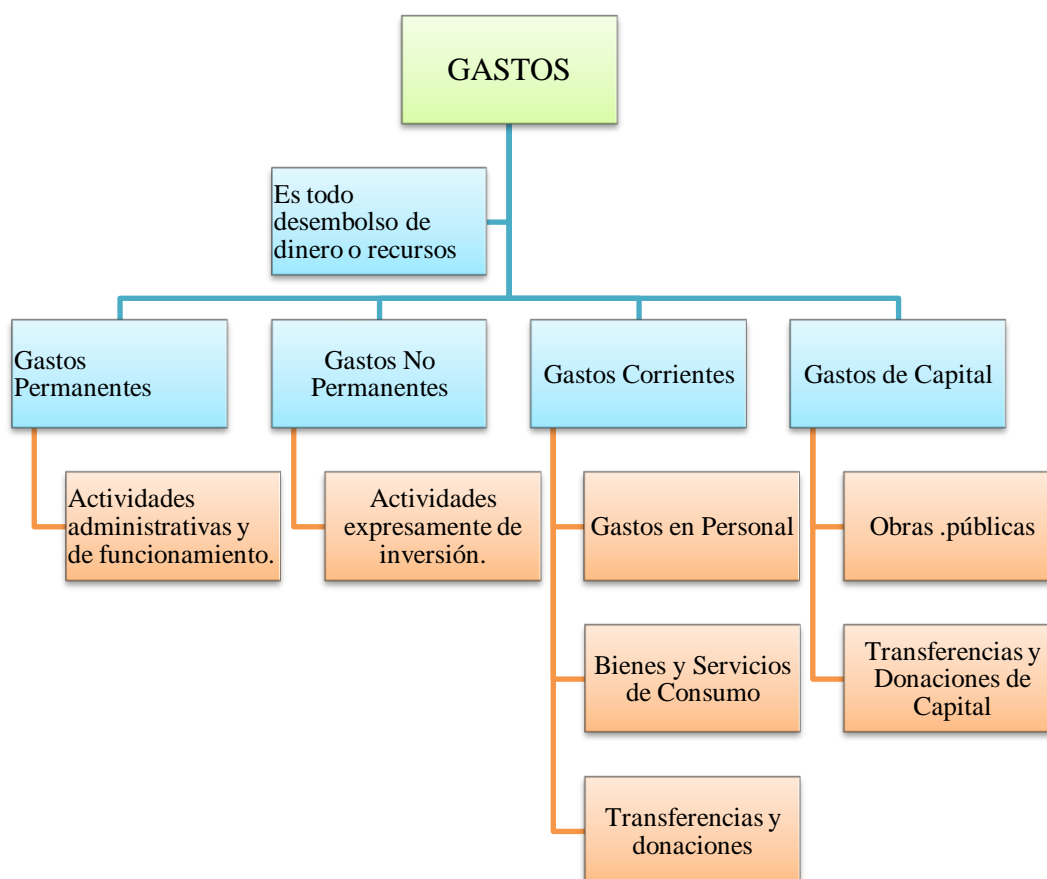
GASTOS

Es todo desembolso de dinero o recursos

Gastos Permanentes

Actividades administrativas y de funcionamiento.

Gastos No Permanentes

Actividades expresamente de inversión.

Gastos Corrientes

Gastos en Personal

Bienes y Servicios de Consumo

Transferencias y donaciones

Gastos de Capital

Obras .públicas

Transferencias y Donaciones de Capital